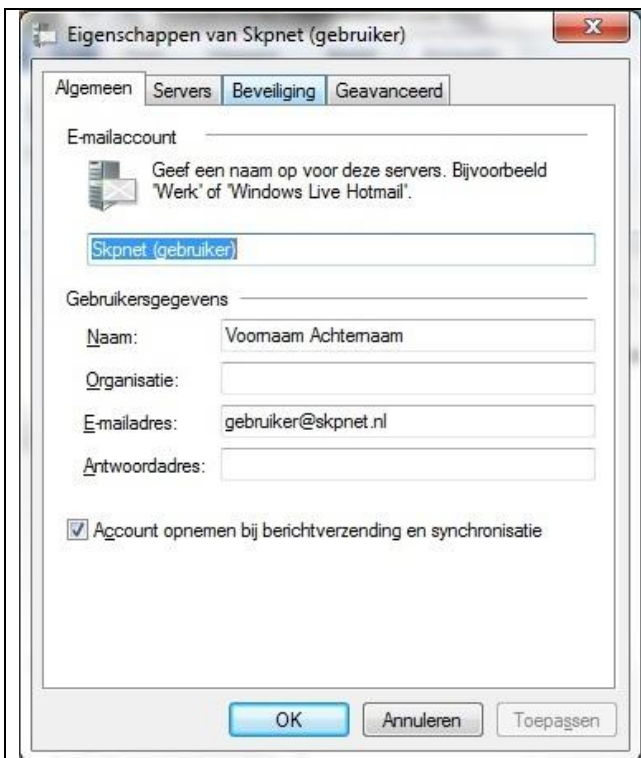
Eigenschappen van Skpnet (gebruiker)

Algemeen | Servers | Beveiliging | Geavanceerd

E-mailaccount

Geef een naam op voor deze servers. Bijvoorbeeld 'Werk' of 'Windows Live Hotmail'.

Skpnet (gebruiker)

Gebruikersgegevens

Naam: Voornaam Achternaam

Organisatie:

E-mailadres: gebruiker@skpnet.nl

Antwoordadres:

Account opnemen bij berichtverzending en synchronisatie

OK | Annuleren | Toepassen